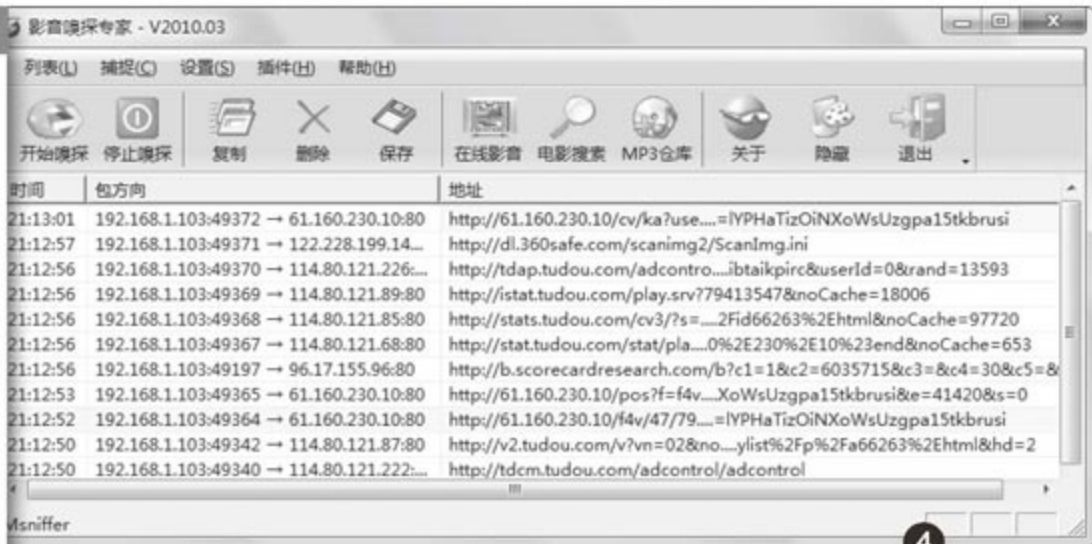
影音嗅探专家 - V2010.03

列表(L) 捕捉(C) 设置(S) 插件(H) 帮助(H)

开始嗅探 停止嗅探 复制 删除 保存 在线影音 电影搜索 MP3仓库 关于 隐藏 退出

| 时间 | 包方向 | 地址 |
|---|---|---|
| 21:13:01 | 192.168.1.103:49372 → 61.160.230.10:80 | http://61.160.230.10/cv/ka?use....=lYPHaTizOiNXoWsUzgpa15tkbrusi |
| 21:12:57 | 192.168.1.103:49371 → 122.228.199.14... | http://dl.360safe.com/scanimg2/ScanImg.ini |
| 21:12:56 | 192.168.1.103:49370 → 114.80.121.226:... | http://tdap.tudou.com/adcontro....ibtaikpirc&userId=0&rand=13593 |
| 21:12:56 | 192.168.1.103:49369 → 114.80.121.89:80 | http://istat.tudou.com/play.srv?79413547&noCache=18006 |
| 21:12:56 | 192.168.1.103:49368 → 114.80.121.85:80 | http://stats.tudou.com/cv3/?s=....2Fid66263%2Ehtml&noCache=97720 |
| 21:12:56 | 192.168.1.103:49367 → 114.80.121.68:80 | http://stat.tudou.com/stat/pla....0%2E230%2E10%23end&noCache=653 |
| 21:12:56 | 192.168.1.103:49197 → 96.17.155.96:80 | http://b.scorecardresearch.com/b?c1=1&c2=6035715&c3=&c4=30&c5=& |
| 21:12:53 | 192.168.1.103:49365 → 61.160.230.10:80 | http://61.160.230.10/pos?f=f4v....XoWsUzgpa15tkbrusi&e=41420&s=0 |
| 21:12:52 | 192.168.1.103:49364 → 61.160.230.10:80 | http://61.160.230.10/f4v/47/79....=lYPHaTizOiNXoWsUzgpa15tkbrusi |
| 21:12:50 | 192.168.1.103:49342 → 114.80.121.87:80 | http://v2.tudou.com/v?vn=02&no....ylist%2Fp%2Fa66263%2Ehtml&hd=2 |
| 21:12:50 | 192.168.1.103:49340 → 114.80.121.222:... | http://tdcm.tudou.com/adcontrol/adcontrol |

Msniffer

4